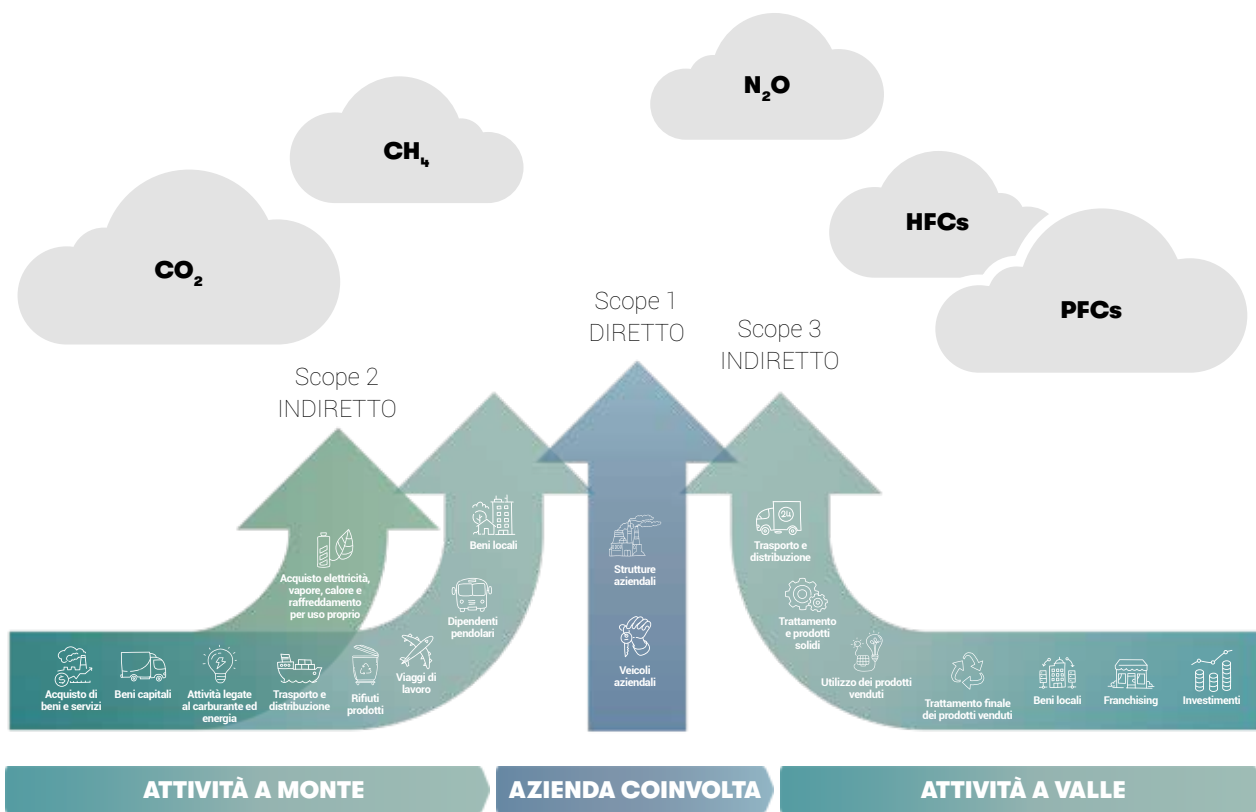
$N_2O$

$CH_4$

$CO_2$

HFCs

PFCs

Scope 1
DIRETTO

Scope 3
INDIRETTO

Scope 2
INDIRETTO

Acquisto elettricità, vapore, calore e raffreddamento per uso proprio

Beni locali

Dipendenti pendolari

Strutture aziendali

Veicoli aziendali

Trasporto e distribuzione

Trattamento e prodotti solidi

Utilizzo dei prodotti venduti

Acquisto di beni e servizi

Beni capitali

Attività legate al carburante ed energia

Trasporto e distribuzione

Rifiuti prodotti

Viaggi di lavoro

Trattamento finale dei prodotti venduti

Beni locali

Franchising

Investimenti

ATTIVITÀ A MONTE

AZIENDA COINVOLTA

ATTIVITÀ A VALLE